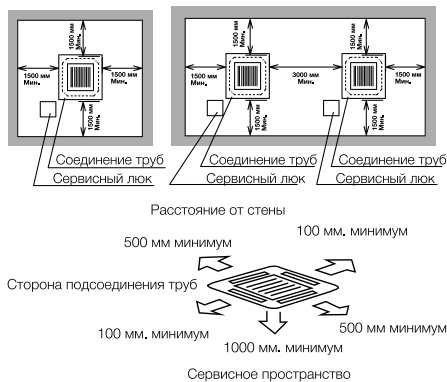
1500 мм Мин.
1500 мм Мин.
1500 мм Мин.
1500 мм Мин.

1500 мм Мин.
1500 мм Мин.
3000 мм Мин.
1500 мм Мин.
1500 мм Мин.
1500 мм Мин.
1500 мм Мин.

Соединение труб
Сервисный люк
Соединение труб
Сервисный люк
Соединение труб
Сервисный люк

Расстояние от стены

500 мм минимум
100 мм. минимум
Сторона подсоединения труб
100 мм. минимум
500 мм минимум
1000 мм. минимум

Сервисное пространство